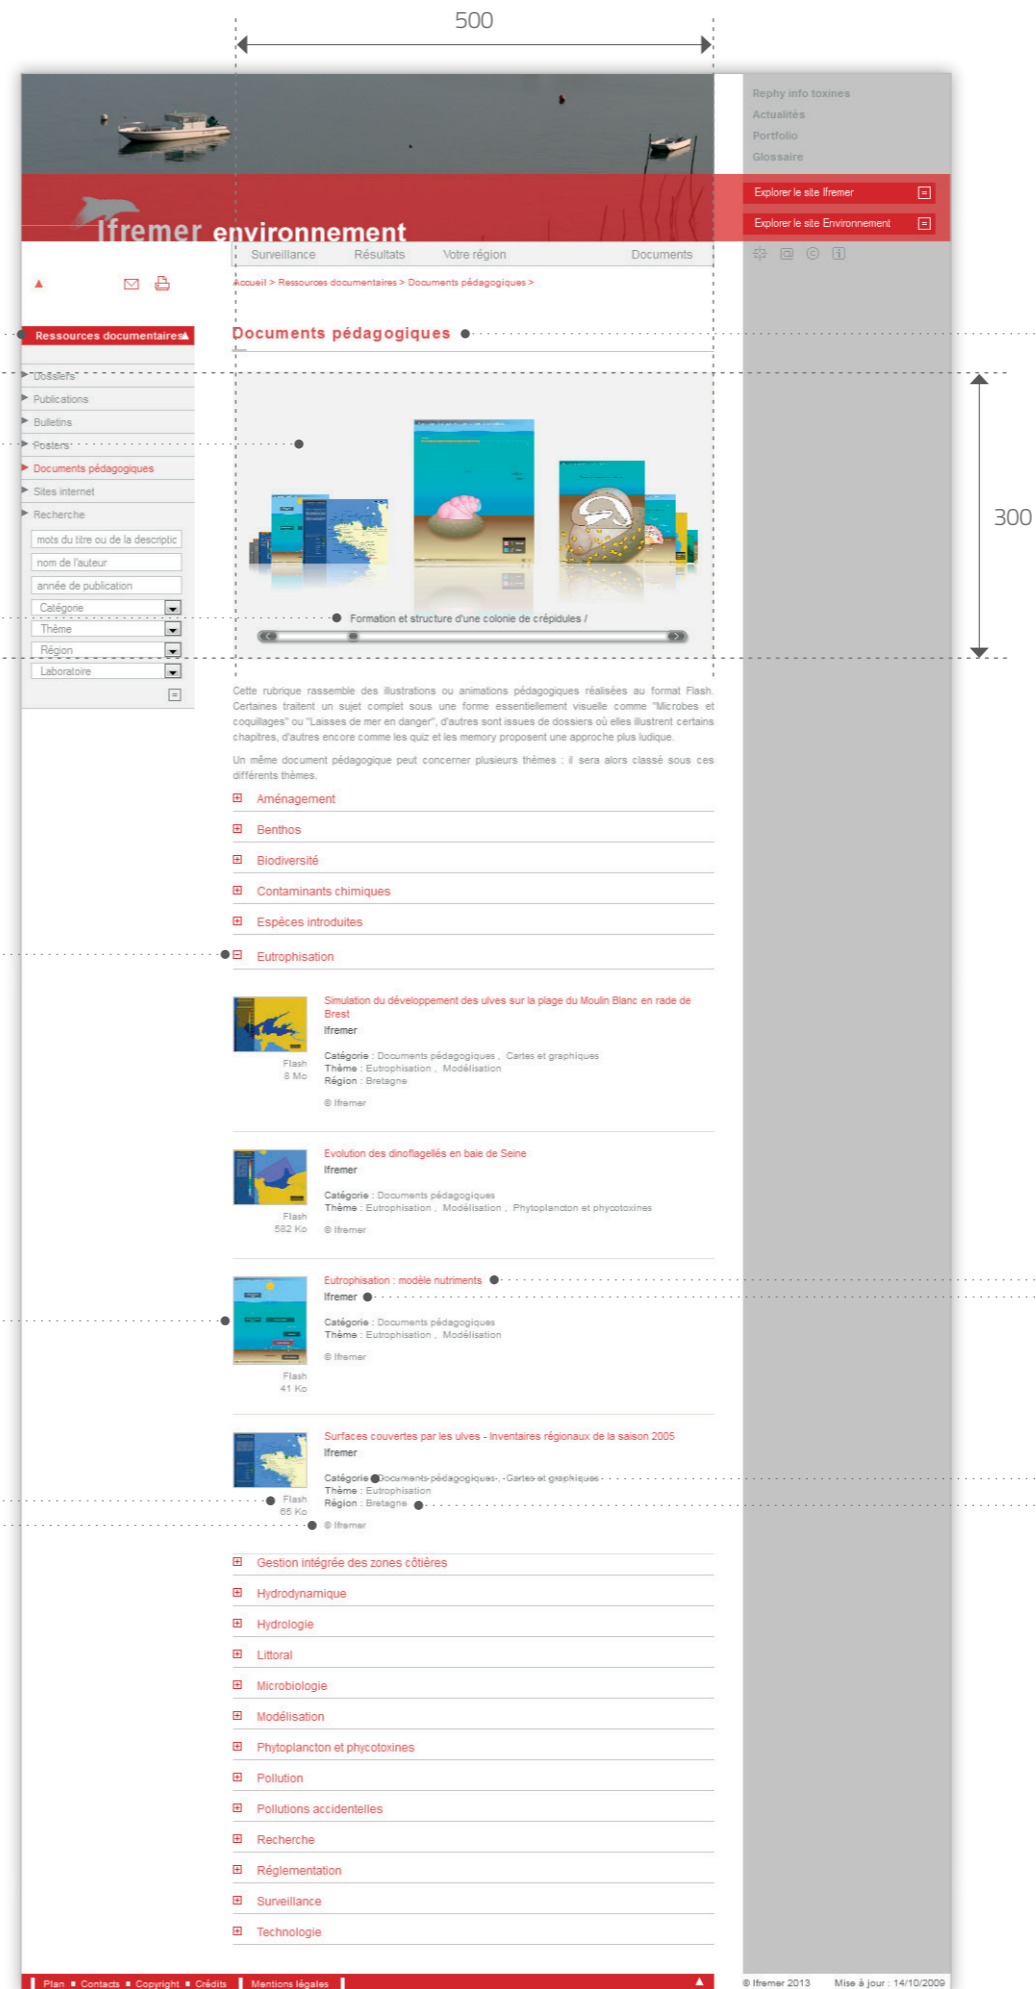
500

Rephy info toxines
Actualités
Portfolio
Glossaire

Ifremer environnement

Explorer le site Ifremer
Explorer le site Environnement

Surveillance Résultats Votre région Documents

Accueil > Ressources documentaires > Documents pédagogiques >

Ressources documentaires
Dossiers
Publications
Bulletins
Posters
Documents pédagogiques
Sites internet
Recherche
mots du titre ou de la descriptio
nom de l'auteur
année de publication
Catégorie
Thème
Région
Laboratoire

Documents pédagogiques

300

Formation et structure d'une colonie de crépidules /

Cette rubrique rassemble des illustrations ou animations pédagogiques réalisées au format Flash. Certaines traitent un sujet complet sous une forme essentiellement visuelle comme "Microbes et coquillages" ou "Laisses de mer en danger", d'autres sont issues de dossiers où elles illustrent certains chapitres, d'autres encore comme les quiz et les memory proposent une approche plus ludique.

Un même document pédagogique peut concerner plusieurs thèmes : il sera alors classé sous ces différents thèmes.

Aménagement
Benthos
Biodiversité
Contaminants chimiques
Espèces introduites
Eutrophisation

Simulation du développement des ulves sur la plage du Moulin Blanc en rade de Brest
Ifremer
Catégorie : Documents pédagogiques , Cartes et graphiques
Thème : Eutrophisation , Modélisation
Région : Bretagne
© Ifremer
Flash
8 Mo

Evolution des dinoflagellés en baie de Seine
Ifremer
Catégorie : Documents pédagogiques
Thème : Eutrophisation , Modélisation , Phytoplancton et phycotoxines
© Ifremer
Flash
582 Ko

Eutrophisation : modèle nutriments
Ifremer
Catégorie : Documents pédagogiques
Thème : Eutrophisation , Modélisation
© Ifremer
Flash
41 Ko

Surfaces couvertes par les ulves - Inventaires régionaux de la saison 2005
Ifremer
Catégorie : Documents pédagogiques , Cartes et graphiques
Thème : Eutrophisation
Région : Bretagne
© Ifremer
Flash
65 Ko

Gestion intégrée des zones côtières
Hydrodynamique
Hydrologie
Littoral
Microbiologie
Modélisation
Phytoplancton et phycotoxines
Pollution
Pollutions accidentelles
Recherche
Réglementation
Surveillance
Technologie

Plan ■ Contacts ■ Copyright ■ Crédits | Mentions légales
© Ifremer 2013 Mise à jour : 14/10/2009